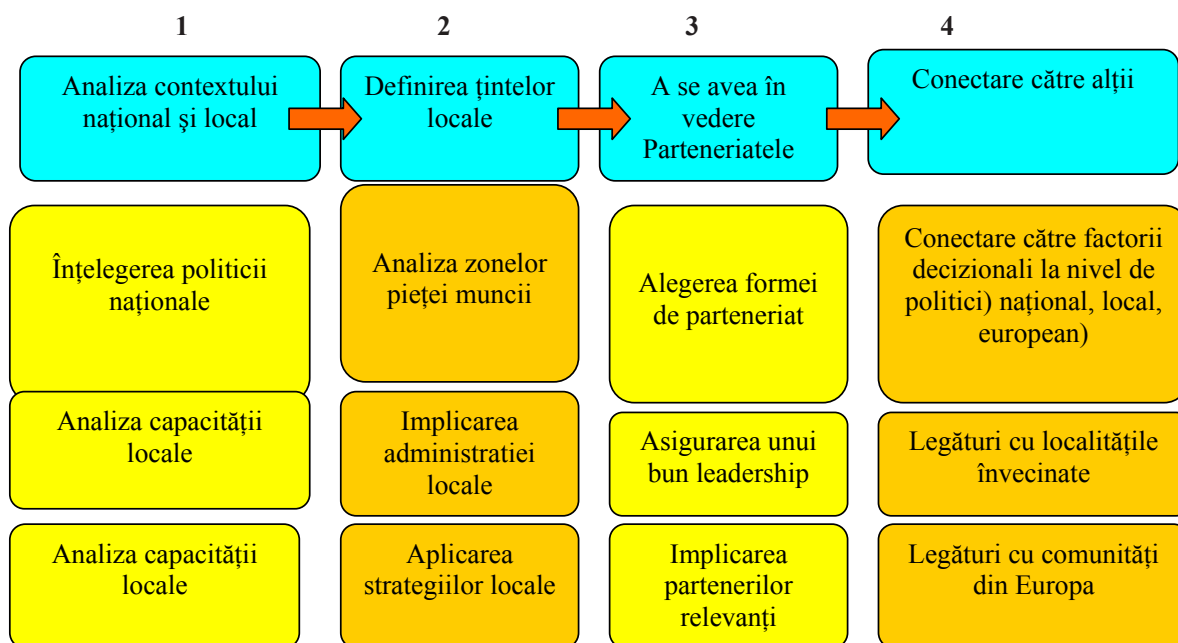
1

Analiza contextului naţional şi local

Înţelegerea politicii naţionale

Analiza capacităţii locale

Analiza capacităţii locale

2

Definirea ţintelor locale

Analiza zonelor pieţei muncii

Implicarea administratiei locale

Aplicarea strategiilor locale

3

A se avea în vedere Parteneriatele

Alegerea formei de parteneriat

Asigurarea unui bun leadership

Implicarea partenerilor relevanţi

4

Conectare către alţii

Conectare către factorii decizionali la nivel de politici) naţional, local, european)

Legături cu localităţile învecinate

Legături cu comunităţi din Europa